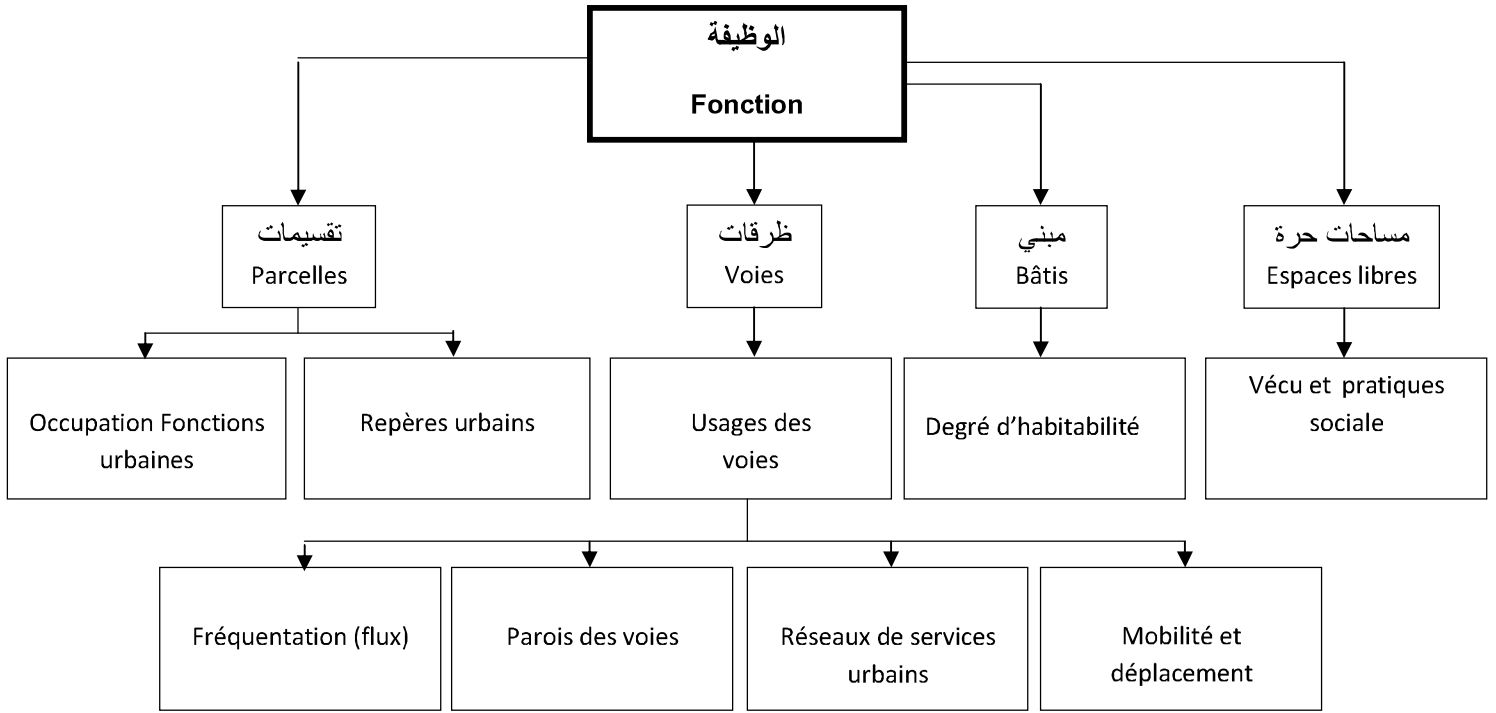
الوظيفة

Fonction

تقسيمات
Parcelles

طرقات
Voies

مبني
Bâtis

مساحات حرة
Espaces libres

Occupation Fonctions urbaines

Repères urbains

Usages des voies

Degré d'habitabilité

Vécu et pratiques sociale

Fréquentation (flux)

Parois des voies

Réseaux de services urbains

Mobilité et déplacement